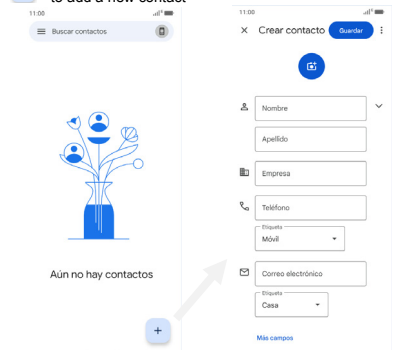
to add a new contact

11:00

Buscar contactos

Aún no hay contactos

+

11:00

Crear contacto

Guardar

Nombre

Apellido

Empresa

Teléfono

Etiqueta

Móvil

Correo electrónico

Etiqueta

Casa

Más campos